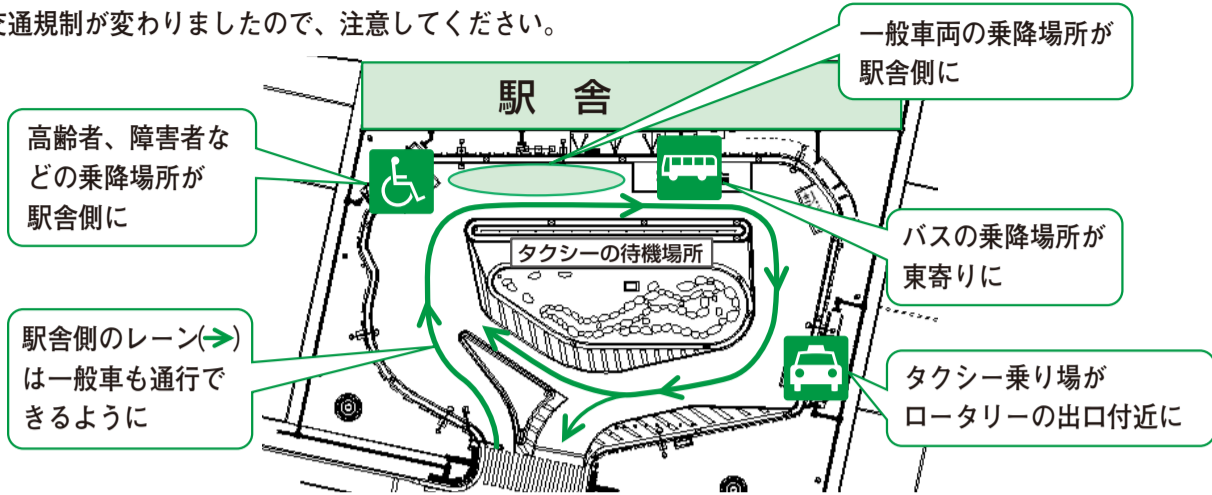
交通規制が変わりましたので、注意してください。

一般車両の乗降場所が駅舎側に

駅　舎

高齢者、障害者などの乗降場所が駅舎側に

タクシーの待機場所

バスの乗降場所が東寄りに

駅舎側のレーン(→)は一般車も通行できるように

タクシー乗り場がロータリーの出口付近に